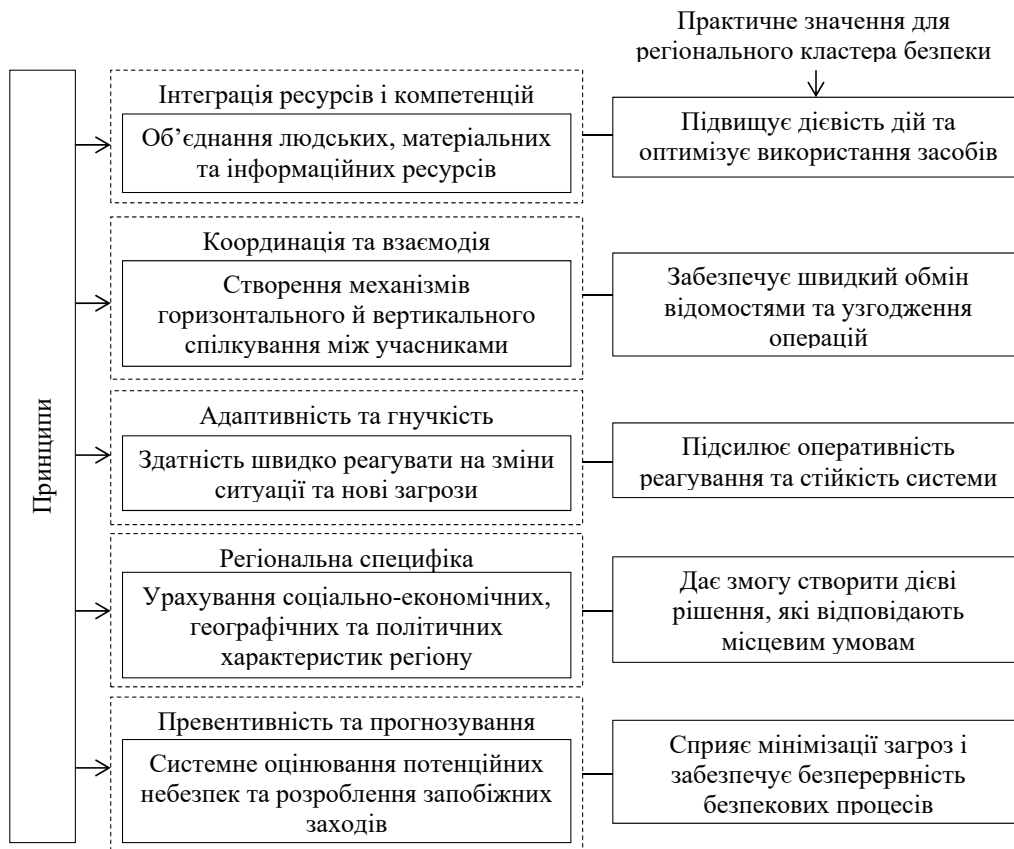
Практичне значення для регіонального кластера безпеки

Принципи

Інтеграція ресурсів і компетенцій

Об’єднання людських, матеріальних та інформаційних ресурсів

Підвищує дієвість дій та оптимізує використання засобів

Координація та взаємодія

Створення механізмів горизонтального й вертикального спілкування між учасниками

Забезпечує швидкий обмін відомостями та узгодження операцій

Адаптивність та гнучкість

Здатність швидко реагувати на зміни ситуації та нові загрози

Підсилює оперативність реагування та стійкість системи

Регіональна специфіка

Урахування соціально-економічних, географічних та політичних характеристик регіону

Дає змогу створити дієві рішення, які відповідають місцевим умовам

Превентивність та прогнозування

Системне оцінювання потенційних небезпек та розроблення запобіжних заходів

Сприяє мінімізації загроз і забезпечує безперервність безпекових процесів